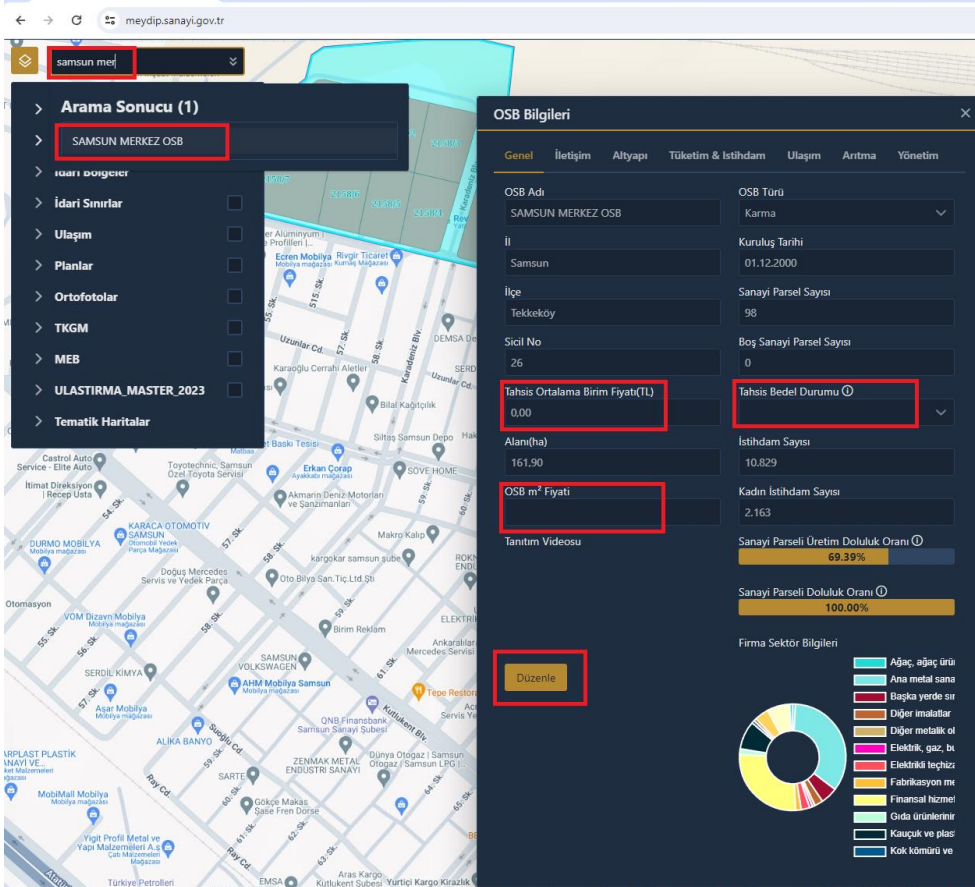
meydip.sanayi.gov.tr

samsun mer

Arama Sonucu (1)
SAMSUN MERKEZ OSB
İdari Bölgeler
İdari Sınırlar
Ulaşım
Planlar
Ortofotolar
TKGM
MEB
ULASTIRMA_MASTER_2023
Tematik Haritalar

OSB Bilgileri
Genel İletişim Altyapı Tüketim & İstihdam Ulaşım Arıtma Yönetim

OSB Adı
SAMSUN MERKEZ OSB
OSB Türü
Karma
İl
Samsun
Kuruluş Tarihi
01.12.2000
İlçe
Tekkeköy
Sanayi Parsel Sayısı
98
Sicil No
26
Boş Sanayi Parsel Sayısı
0
Tahsis Ortalama Birim Fiyatı(TL)
0.00
Tahsis Bedel Durumu
Alanı(ha)
161.90
İstihdam Sayısı
10.829
OSB m² Fiyatı
Kadın İstihdam Sayısı
2.163
Tanıtım Videosu
Sanayi Parseli Üretim Doluluk Oranı
69.39%
Sanayi Parseli Doluluk Oranı
100.00%
Firma Sektör Bilgileri
Düzenle

Ağaç, ağaç ürü
Ana metal sana
Başka yerde sı
Diğer imalatlar
Diğer metalik ol
Elektrik, gaz, bu
Elektrikli teçhiza
Fabrikasyon me
Finansal hizmet
Gıda ürünlerinin
Kauçuk ve plast
Kok kömürü ve

Ecren Mobilya Rivgir Ticaret
Uzunlar Cd.
Karaoğlu Cerrahi Aletler
Bilal Kağıtçılık
Siltaş Samsun Depo
Castrol Auto Service - Elite Auto
Toyotechnic, Samsun Özel Toyota Servisi
Erkan Çorap
SÖVE HOME
İtimat Direksiyon | Recep Usta
Akmarın Deniz Motorları ve Şanzımanları
KARACA OTOMOTİV SAMSUN
DURMO MOBİLYA
Makro Kalıp
kargokar samsun şube
Doğuş Mercedes Servis ve Yedek Parça
Oto Bilya San.Tic.Ltd.Şti
Otomasyon
VOM Dizayn Mobilya
Birim Reklam
Ankaralılar Mercedes Servisi
SERDİL KİMYA
SAMSUN VOLKSWAGEN
AHM Mobilya Samsun
Aşar Mobilya
Tepe Restoran
QNB Finansbank Samsun Sanayi Şubesi
ALİKA BANYO
ZENMAK METAL ENDÜSTRİ SANAYİ
Dünya Otogaz | Samsun Otogaz | Samsun LPG
ARPLAST PLASTİK
MobiMall Mobilya
Gökçe Makas Şase Fren Döşeme
Yiğit Profil Metal ve Yapı Malzemeleri A.ş
Aras Kargo Kutlukent Şubesi
Yurtiçi Kargo Kirazlık
Türkiye Petrolleri
EMSA
Kutlukent Blv.
Ray Cd.